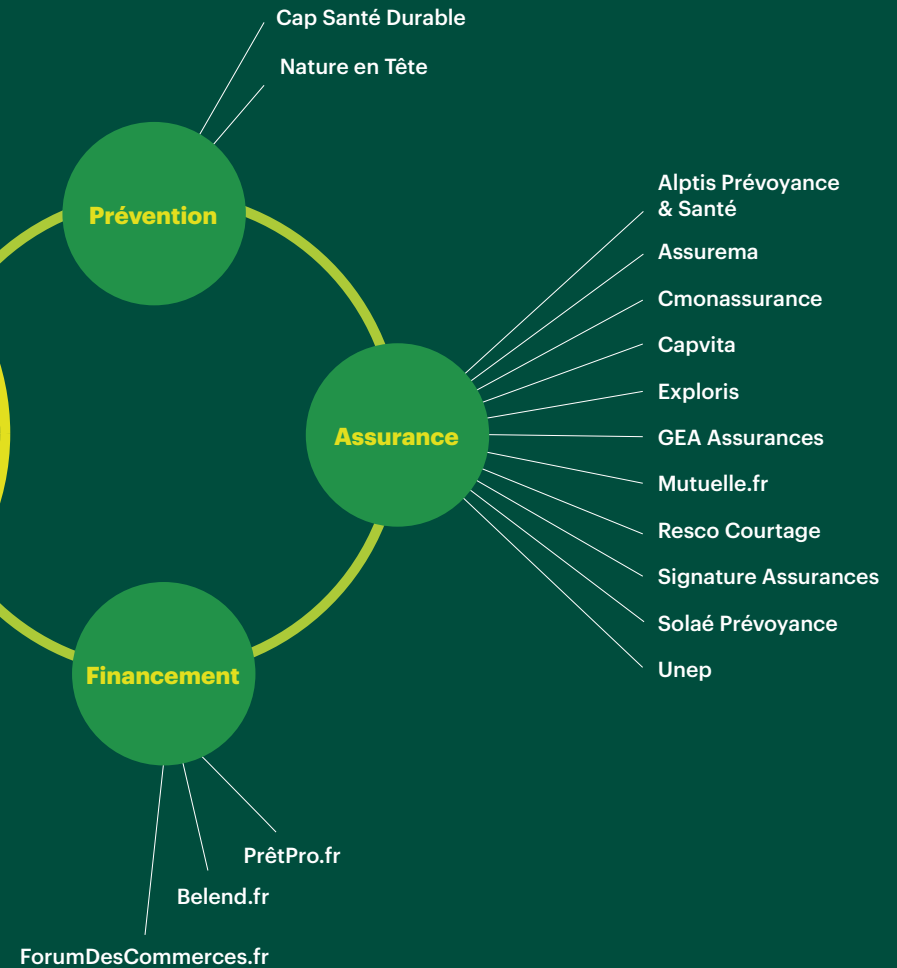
Cap Santé Durable

Nature en Tête

Prévention

Assurance

Alptis Prévoyance & Santé

Assurema

Cmonassurance

Capvita

Exploris

GEA Assurances

Mutuelle.fr

Resco Courtage

Signature Assurances

Solaé Prévoyance

Unep

Financement

PrêtPro.fr

Belend.fr

ForumDesCommerces.fr